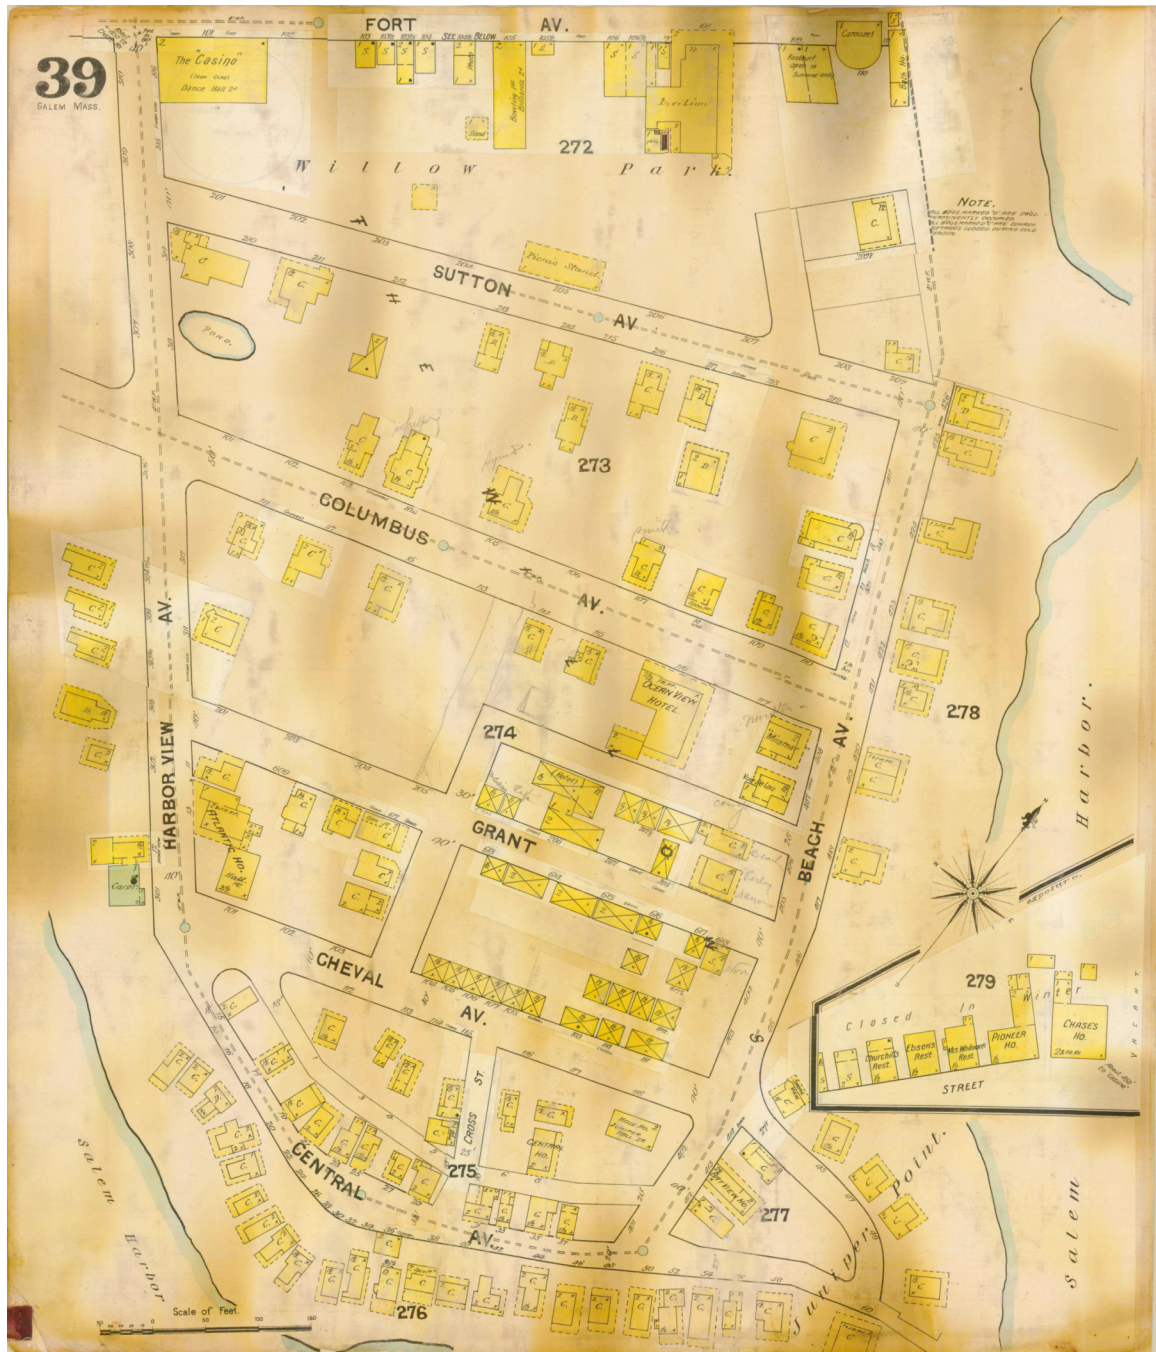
39
SALEM MASS.

FORT AV.
SEE 101-106 BELOW

The "Casino"
Dance Hall 2d

Bowling Alley
Building
Restaurant
Carousel
Bath Ho.

272

Willow Park

THE

NOTE.

Picnic Stand

SUTTON AV.

POND

273

COLUMBUS AV.

Ocean View Hotel

274

HARBOR VIEW AV.

GRANT

BEACH AV.

278

Harbor

CHEVAL AV.

279

Closed In Winter

Churchill's Rest.
Ebsens Rest.
Mrs Whitmore Rest.
PIONEER HO.
CHASE'S HO.

STREET

VACANT

CROSS ST.

CENTRAL HO.

275

CENTRAL AV.

277

Juniper Point

Salem Harbor

Salem

276

Scale of Feet.
0 50 100 150